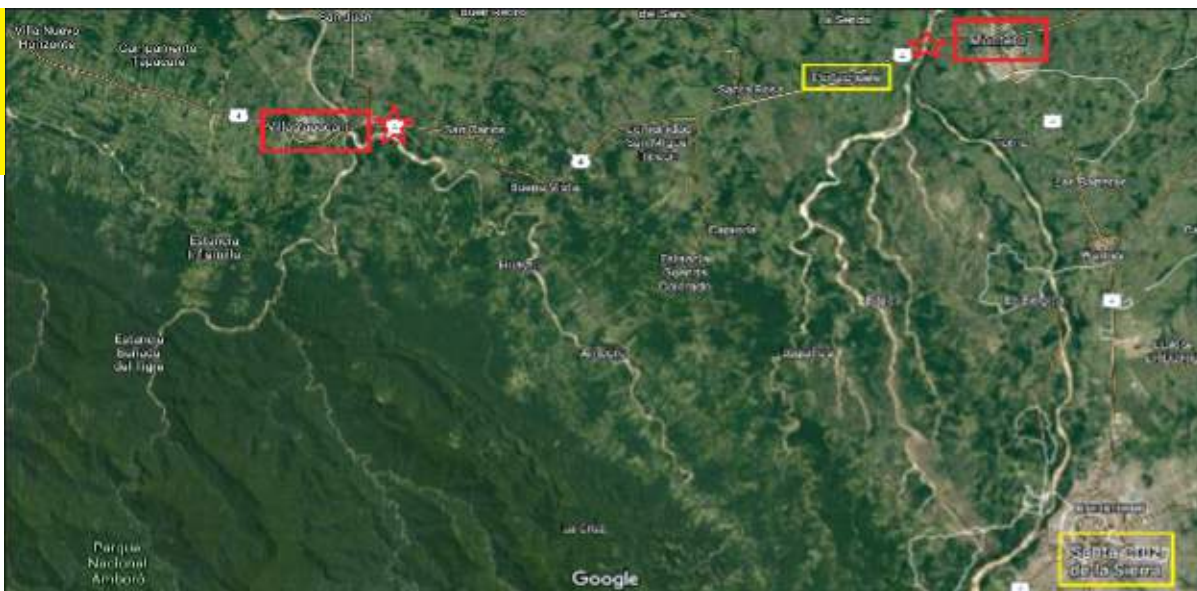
Villa Nuevo Horizonte
Campamento Tapacare
San Juan
Buen Retiro
del Sara
La Sierra
Montero
Ex Puerto
Santa Rosa
4
Villa Yapacaní
San Germán
Sindicato San Miguel
Buena Vista
4
Estancia El Zapote
Huaytú
Estancia Santa Conrado
Estancia Bañado del Tigre
Amboró
Las Barreras
Warnes
El Bajío
Porongo
Las Cruces
Parque Nacional Amboró
Santa Cruz de la Sierra
Google